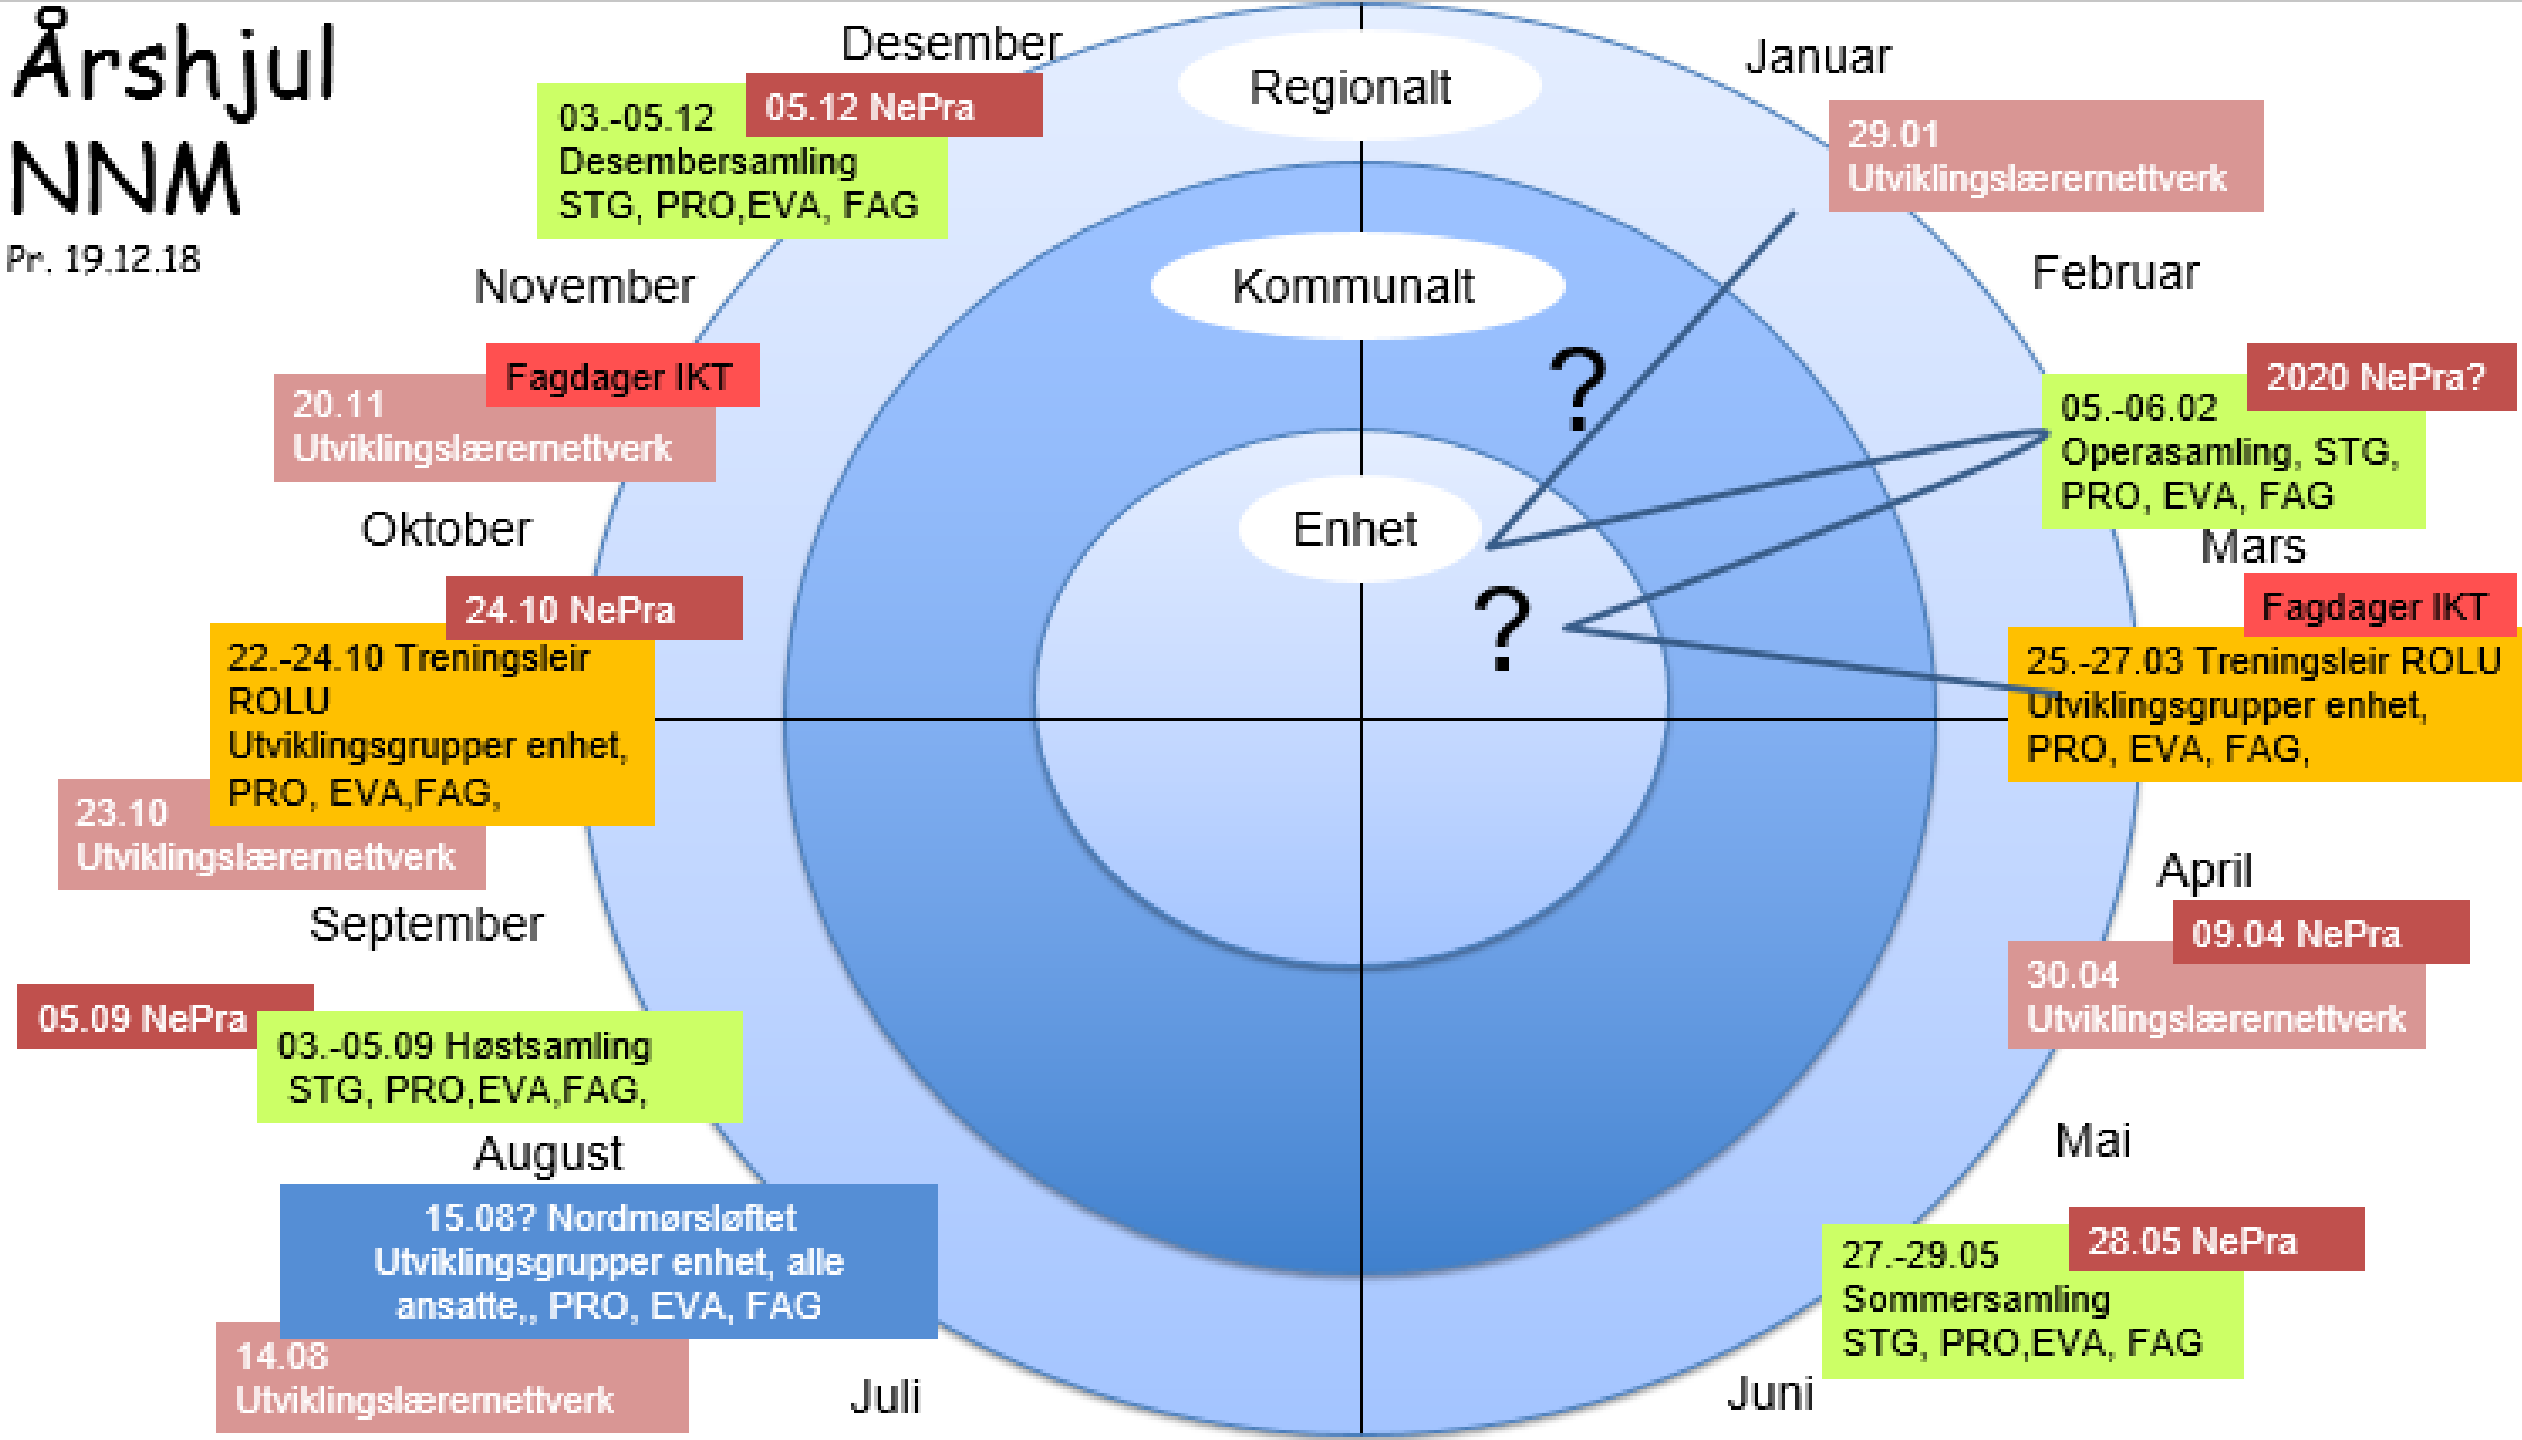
Årshjul NNM
Pr. 19.12.18

Desember

05.12 NePra

03.-05.12 Desembersamling STG, PRO,EVA, FAG

Regionalt

Januar

29.01 Utviklingslærernettverk

Kommunalt

November

Februar

Fagdager IKT

20.11 Utviklingslærernettverk

?

2020 NePra?

05.-06.02 Operasamling, STG, PRO, EVA, FAG

Enhet

Oktober

Mars

24.10 NePra

?

Fagdager IKT

22.-24.10 Treningsleir ROLU Utviklingsgrupper enhet, PRO, EVA,FAG,

25.-27.03 Treningsleir ROLU Utviklingsgrupper enhet, PRO, EVA, FAG,

23.10 Utviklingslærernettverk

April

September

09.04 NePra

30.04 Utviklingslærernettverk

05.09 NePra

03.-05.09 Høstsamling STG, PRO,EVA,FAG,

August

Mai

15.08? Nordmørsløftet Utviklingsgrupper enhet, alle ansatte,, PRO, EVA, FAG

28.05 NePra

27.-29.05 Sommersamling STG, PRO,EVA, FAG

14.08 Utviklingslærernettverk

Juli

Juni